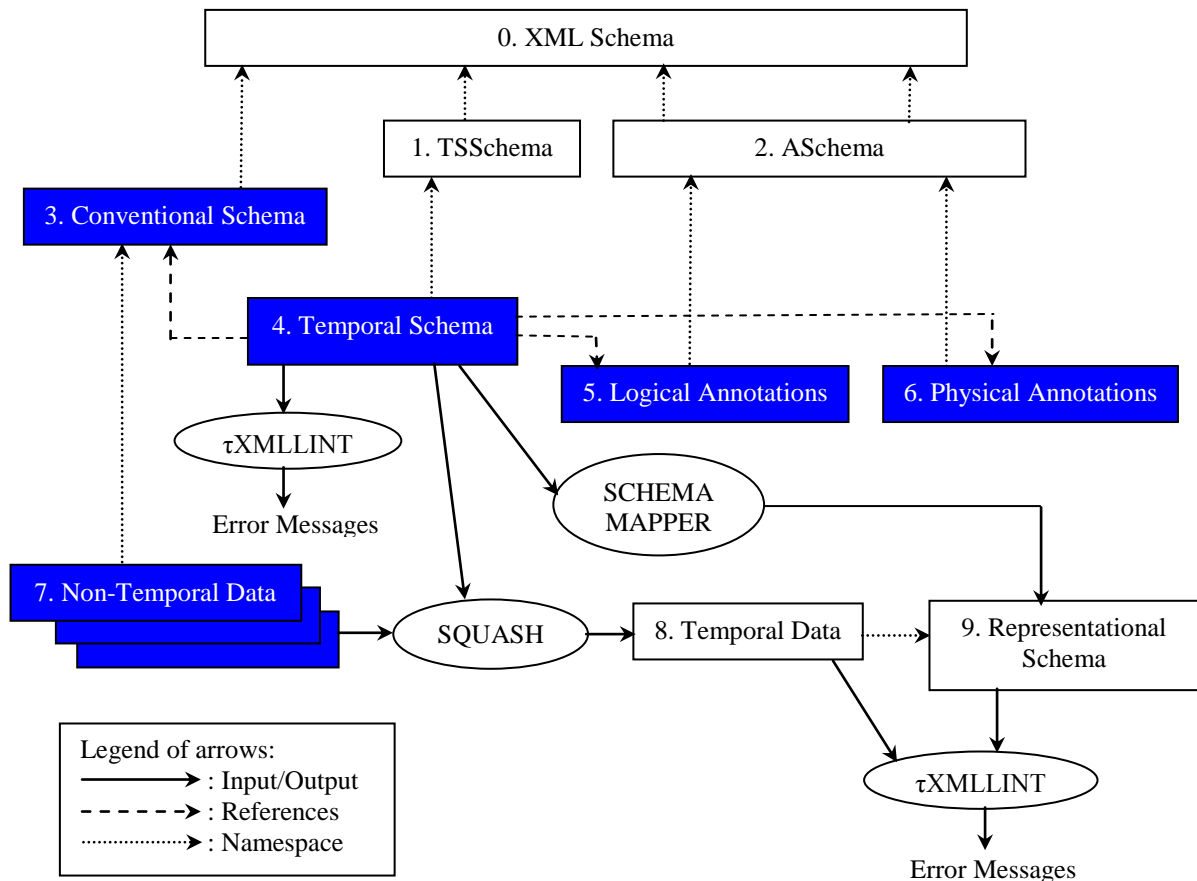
0. XML Schema

1. TSSchema

2. ASchema

3. Conventional Schema

4. Temporal Schema

5. Logical Annotations

6. Physical Annotations

τXMLLINT

Error Messages

SCHEMA MAPPER

7. Non-Temporal Data

SQUASH

8. Temporal Data

9. Representational Schema

Legend of arrows:
: Input/Output
: References
: Namespace

τXMLLINT

Error Messages